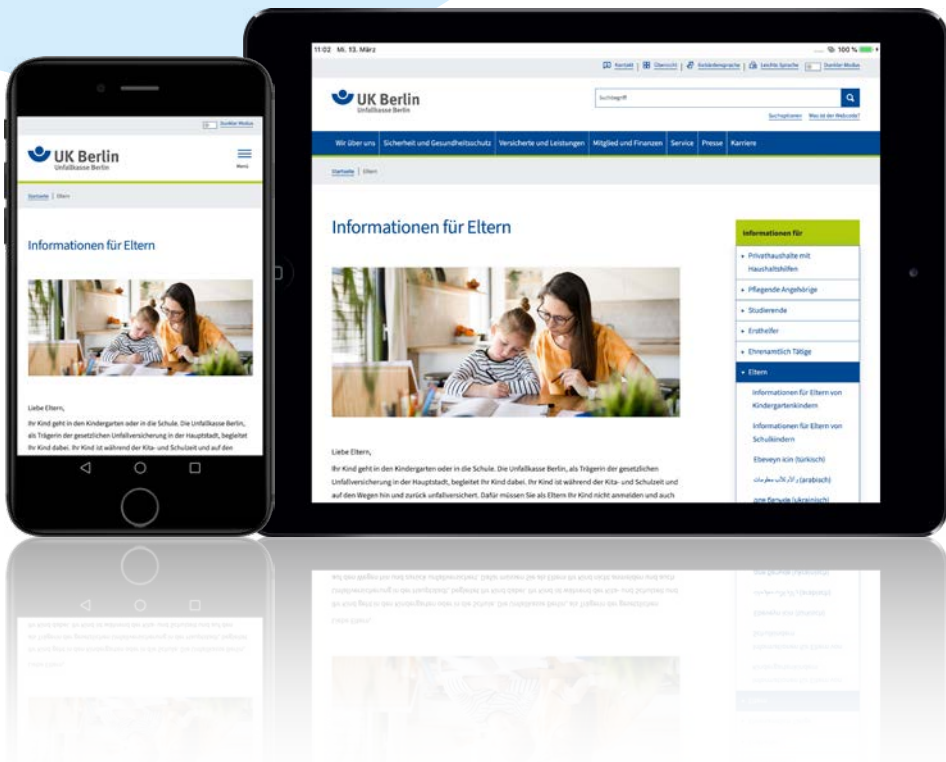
Dunkler Modus

UK Berlin
Unfallkasse Berlin

Menü

Startseite | Eltern

Informationen für Eltern

Liebe Eltern,

Ihr Kind geht in den Kindergarten oder in die Schule. Die Unfallkasse Berlin, als Trägerin der gesetzlichen Unfallversicherung in der Hauptstadt, begleitet Ihr Kind dabei. Ihr Kind ist während der Kita- und Schulzeit und auf den

11:02 Mi. 13. März

100 %

Kontakt | Übersicht | Gebärdensprache | Leichte Sprache | Dunkler Modus

UK Berlin
Unfallkasse Berlin

Suchbegriff

Suchoptionen Was ist der Webcode?

Wir über uns | Sicherheit und Gesundheitsschutz | Versicherte und Leistungen | Mitglied und Finanzen | Service | Presse | Karriere

Startseite | Eltern

Informationen für Eltern

Liebe Eltern,

Ihr Kind geht in den Kindergarten oder in die Schule. Die Unfallkasse Berlin, als Trägerin der gesetzlichen Unfallversicherung in der Hauptstadt, begleitet Ihr Kind dabei. Ihr Kind ist während der Kita- und Schulzeit und auf den Wegen hin und zurück unfallversichert. Dafür müssen Sie als Eltern Ihr Kind nicht anmelden und auch

Informationen für

Privathaushalte mit Haushaltshilfen

Pflegende Angehörige

Studierende

Ersthelfer

Ehrenamtlich Tätige

Eltern

Informationen für Eltern von Kindergartenkindern

Informationen für Eltern von Schulkindern

Ebeveyn icin (türkisch)

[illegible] (arabisch)

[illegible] (ukrainisch)